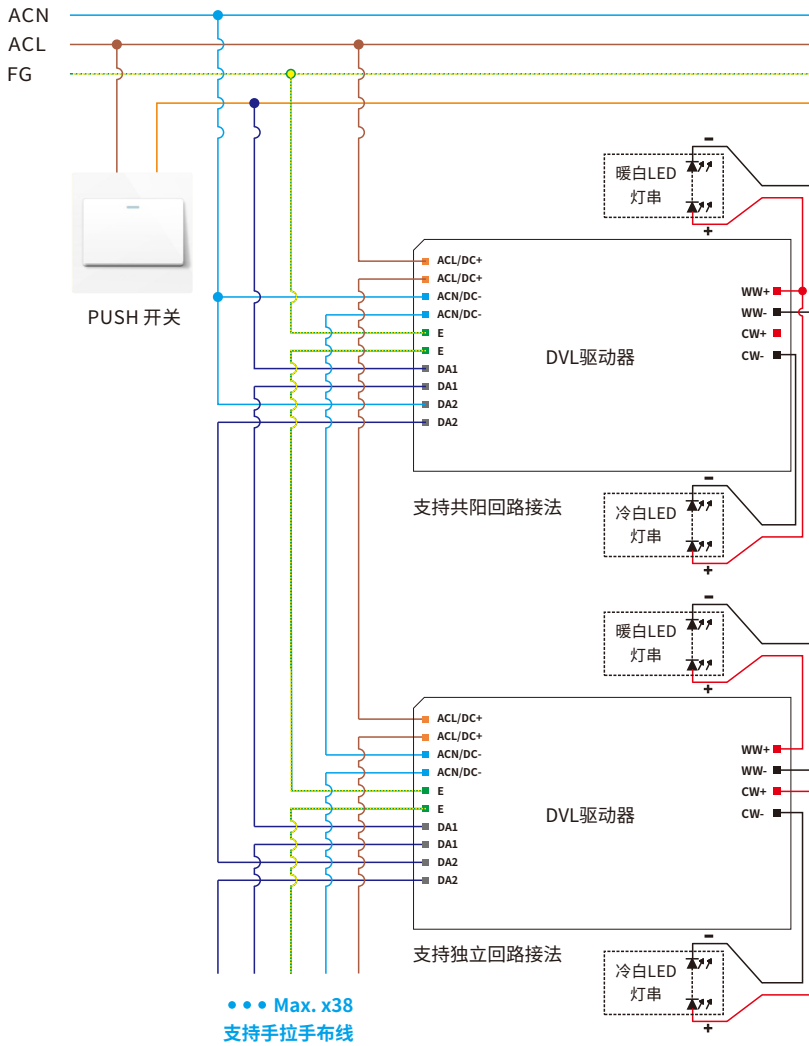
ACN
ACL
FG

PUSH 开关

-
暖白LED
灯串
+

ACL/DC+
ACL/DC+
ACN/DC-
ACN/DC-
E
E
DA1
DA1
DA2
DA2

DVL驱动器

WW+
WW-
CW+
CW-

支持共阳回路接法

-
冷白LED
灯串
+

-
暖白LED
灯串
+

ACL/DC+
ACL/DC+
ACN/DC-
ACN/DC-
E
E
DA1
DA1
DA2
DA2

DVL驱动器

WW+
WW-
CW+
CW-

支持独立回路接法

-
冷白LED
灯串
+

• • • Max. x38
支持手拉手布线